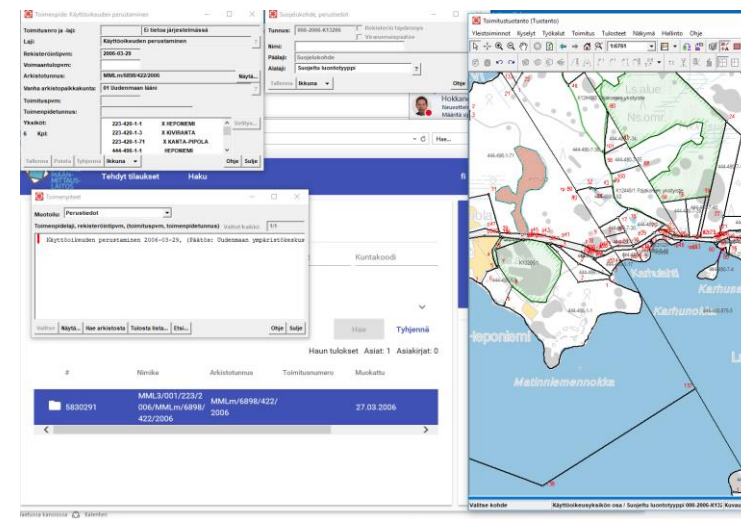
Toimenpide: Käyttöoikeuden perustaminen

Toimituanro ja -laji: Ei tietoa järjestelmässä
Laji: Käyttöoikeuden perustaminen
Rekisteröintipvm: 2006-03-29
Voimaantulopvm:
Arkistotunnus: MMLm/6898/422/2006 Näytä...
Vanha arkistopaikkakunta: 01 Uudenmaan lääni
Toimituspvm:
Toimenpidetunnus:
Yksiköt:
6 Kpl:
223-420-1-1 X HEPONIEMI
223-420-1-3 X KIVIRANTA
223-420-1-71 X KANTA-PIPOLA
444-496-1-1 HEPONIEMI
Siirtyy...
Tallenna Poista Tyhjennä Ikkuna Ohje Sulje

Suojeltukohde, perustiedot
Tunnus: 000-2006-K13266 Rekisteristä lakannut Virheenvarmistus
Nimi:
Päälaji: Suojeltukohde
Alalaji: Suojeltu luontotyyppi
Ohje
Tallenna Ikkuna
Hokkan
Neuvotte
Maanta

Hae...

Tehdyt tilaukset Haku

Toimenpiteet
Muotoilu: Perustiedot
Toimenpidelaji, rekisteröintipvm, (toimituspvm, toimenpidetunnus) Valitut kaikki 1/1
Käyttöoikeuden perustaminen 2006-03-29, (Päätös: Uudenmaan ympäristökeskus
Valitse Näytä... Hae arkistosta Tulosta lista... Etsi... Ohje Sulje

Kuntakoodi
Hae Tyhjennä
Haun tulokset Asiat: 1 Asiakirjat: 0

| # | Nimike | Arkistotunnus | Toimitusnumero | Muokattu |
|---|---|---|---|---|
| 5830291 | MML3/001/223/2006/MMLm/6898/422/2006 | MMLm/6898/422/2006 | | 27.03.2006 |

Toimitustuotanto (Tuotanto)
Yleistoiminnot Kyselyt Työkalut Toimitus Tulosteet Näkymä Hallinto Ohje
1:6781
Ls.alue
Ns.omr.
Kattulahti
Karhusa
Karhunokka
Heponiemi
Matinniemennokka
Valitse kohde Käyttöoikeusyksikön osa / Suojeltu luontotyyppi 000-2006-K13 Kuvau

Tallenna kansioon Tulosta